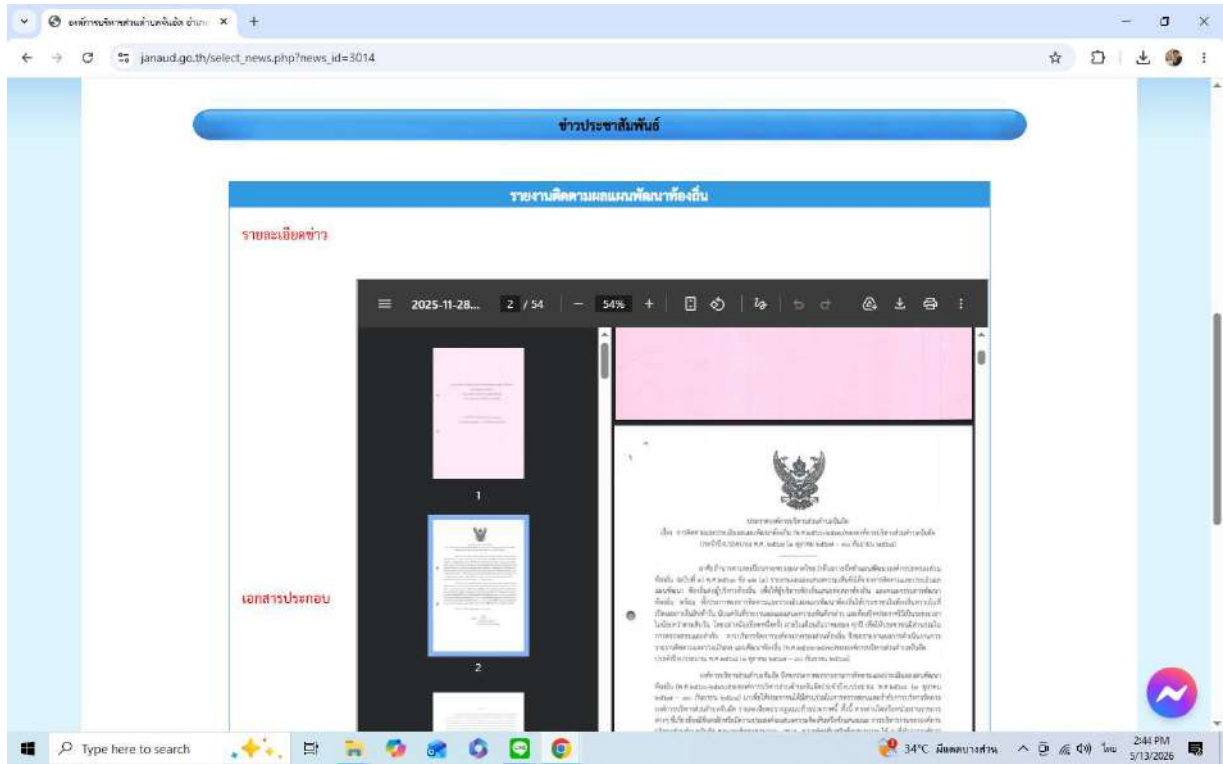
องค์การบริหารส่วนตำบลจันอัด อำเภ ×
janaud.go.th/select_news.php?news_id=3014

ข่าวประชาสัมพันธ์

รายงานติดตามผลแผนพัฒนาท้องถิ่น

รายละเอียดข่าว

เอกสารประกอบ

2025-11-28... 2 / 54 − 54% +

1

2

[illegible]

Type here to search

34°C มีแดดบางส่วน ไทย 2:44 PM 5/13/2026